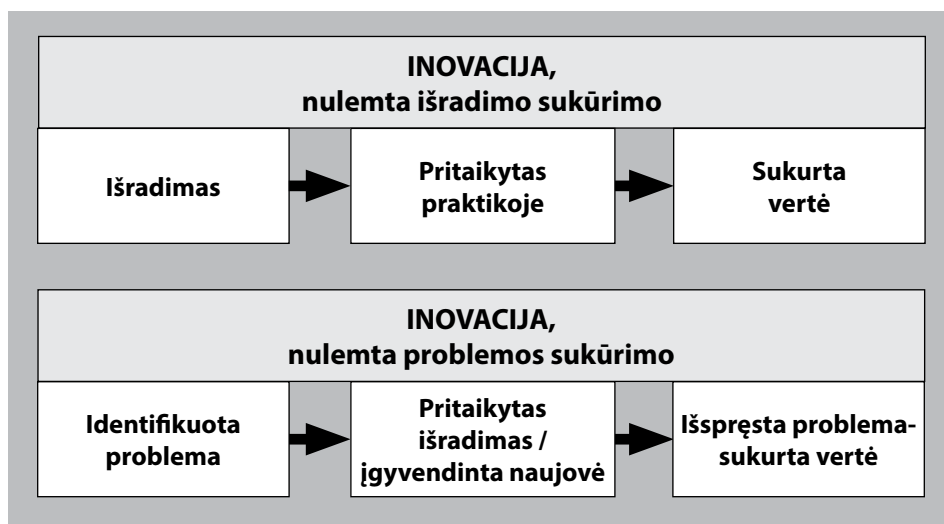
INOVACIJA,
nulemta išradimo sukūrimo

Išradimas

Pritaikytas praktikoje

Sukurta vertė

INOVACIJA,
nulemta problemos sukūrimo

Identifikuota problema

Pritaikytas išradimas / įgyvendinta naujovė

Išspręsta problema-sukurta vertė